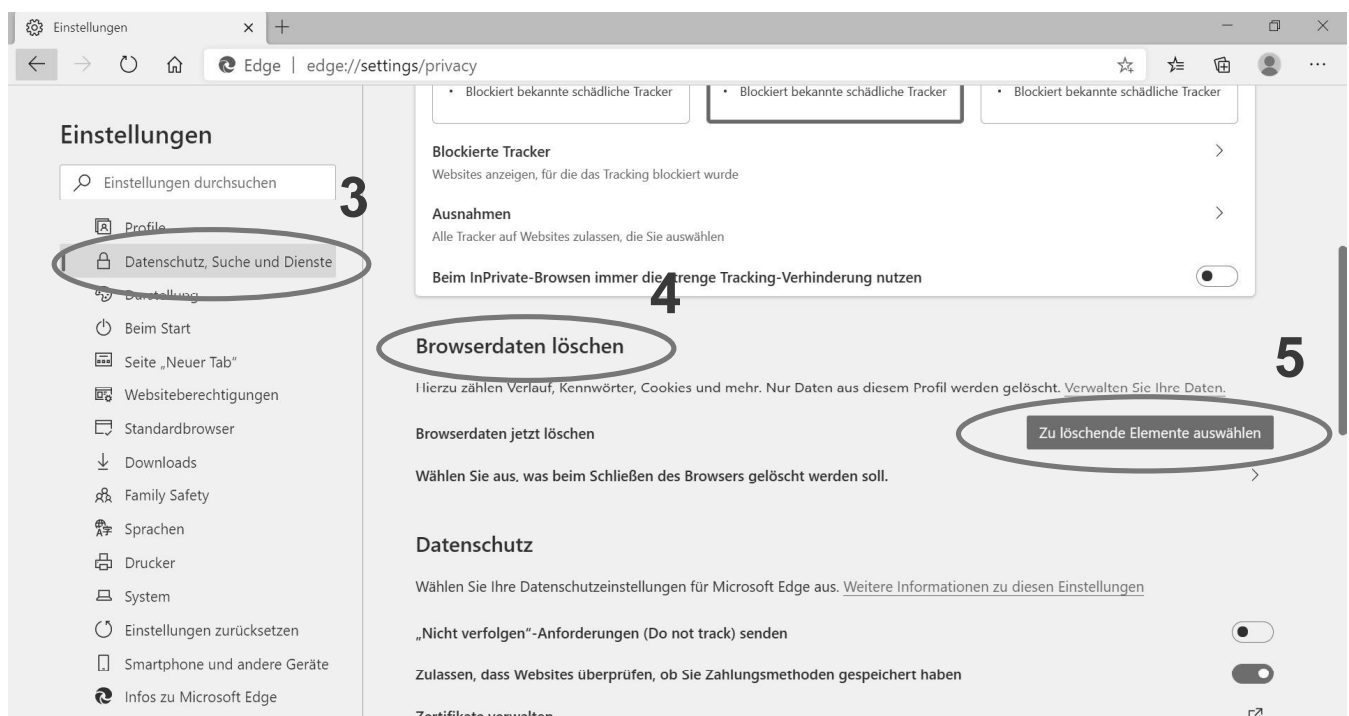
Einstellungen × +

Edge | edge://settings/privacy

Einstellungen

Einstellungen durchsuchen

3

Profile

Datenschutz, Suche und Dienste

Darstellung

Beim Start

Seite „Neuer Tab"

Websiteberechtigungen

Standardbrowser

Downloads

Family Safety

Sprachen

Drucker

System

Einstellungen zurücksetzen

Smartphone und andere Geräte

Infos zu Microsoft Edge

• Blockiert bekannte schädliche Tracker

• Blockiert bekannte schädliche Tracker

• Blockiert bekannte schädliche Tracker

Blockierte Tracker

Websites anzeigen, für die das Tracking blockiert wurde

Ausnahmen

Alle Tracker auf Websites zulassen, die Sie auswählen

Beim InPrivate-Browsen immer die strenge Tracking-Verhinderung nutzen

4

Browserdaten löschen

5

Hierzu zählen Verlauf, Kennwörter, Cookies und mehr. Nur Daten aus diesem Profil werden gelöscht. Verwalten Sie Ihre Daten.

Browserdaten jetzt löschen

Zu löschende Elemente auswählen

Wählen Sie aus, was beim Schließen des Browsers gelöscht werden soll.

Datenschutz

Wählen Sie Ihre Datenschutzeinstellungen für Microsoft Edge aus. Weitere Informationen zu diesen Einstellungen

„Nicht verfolgen"-Anforderungen (Do not track) senden

Zulassen, dass Websites überprüfen, ob Sie Zahlungsmethoden gespeichert haben

Zertifikate verwalten